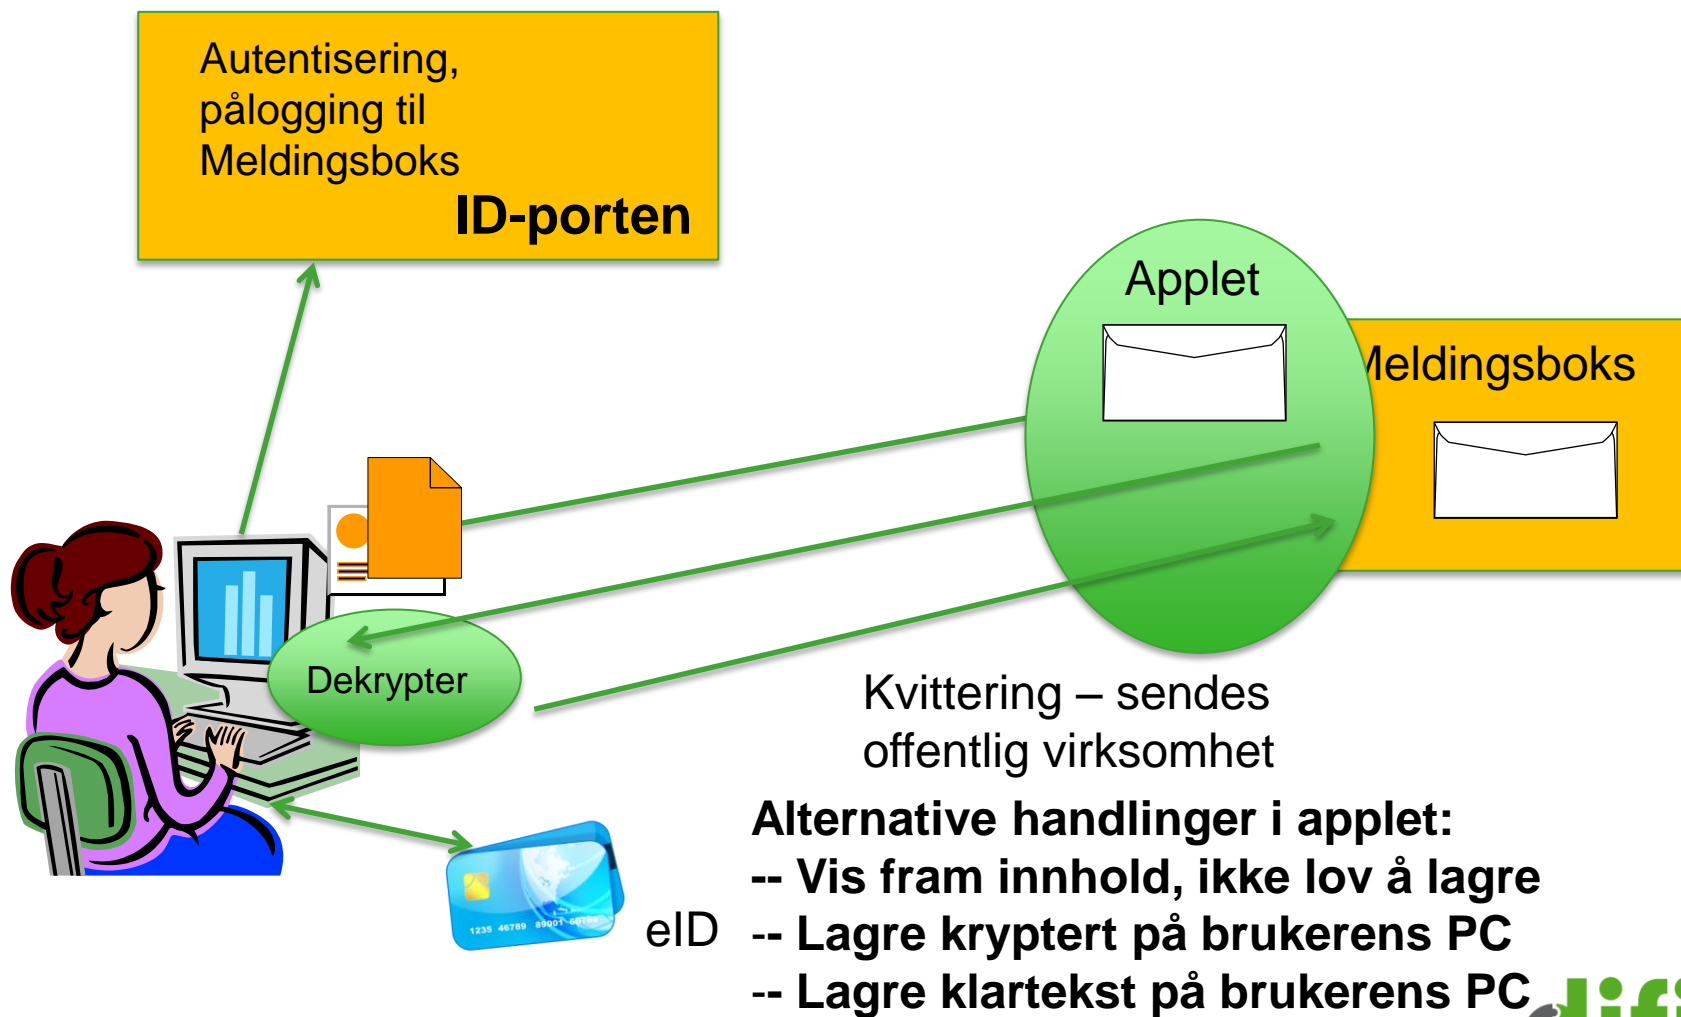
Autentisering, pålogging til Meldingsboks
ID-porten

Applet

Meldingsboks

Dekrypter

Kvittering – sendes offentlig virksomhet

Alternative handlinger i applet:
-- Vis fram innhold, ikke lov å lagre
-- Lagre kryptert på brukerens PC
-- Lagre klartekst på brukerens PC

1235 46789 89001 65784

eID

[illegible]